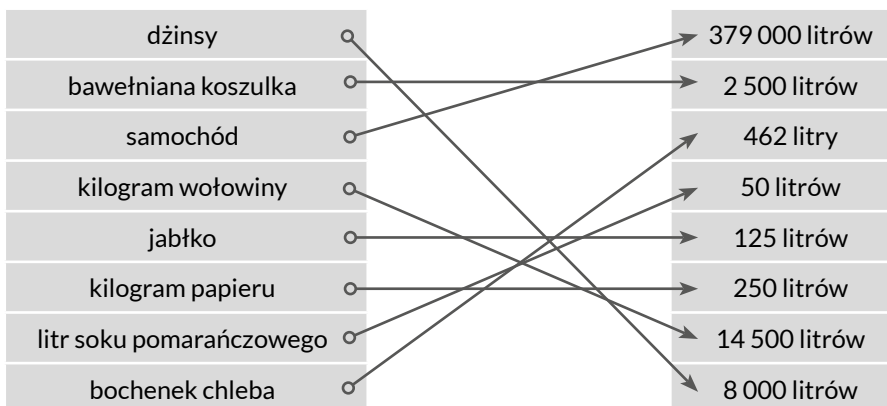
| | |
|---|---|
| dżinsy | 379 000 litrów |
| bawełniana koszulka | 2 500 litrów |
| samochód | 462 litry |
| kilogram wołowiny | 50 litrów |
| jabłko | 125 litrów |
| kilogram papieru | 250 litrów |
| litr soku pomarańczowego | 14 500 litrów |
| bochenek chleba | 8 000 litrów |